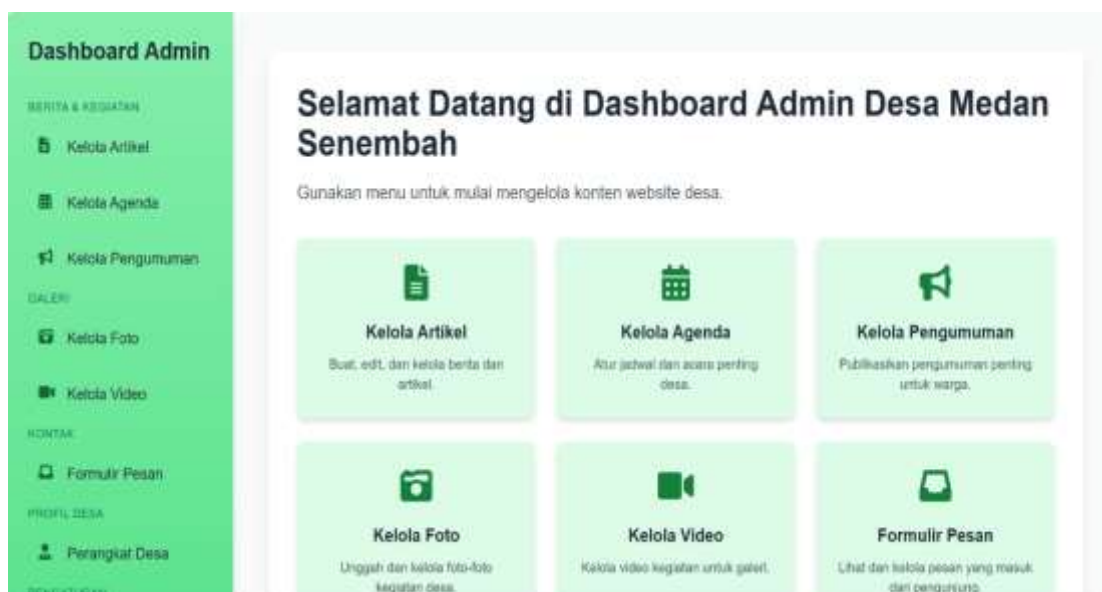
Dashboard Admin

BERITA & KEGIATAN

Kelola Artikel

Kelola Agenda

Kelola Pengumuman

GALERI

Kelola Foto

Kelola Video

KONTAK

Formulir Pesan

PROFIL DESA

Perangkat Desa

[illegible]

Selamat Datang di Dashboard Admin Desa Medan Senembah

Gunakan menu untuk mulai mengelola konten website desa.

Kelola Artikel

Buat, edit, dan kelola berita dan artikel.

Kelola Agenda

Atur jadwal dan acara penting desa.

Kelola Pengumuman

Publikasikan pengumuman penting untuk warga.

Kelola Foto

Unggah dan kelola foto-foto kegiatan desa.

Kelola Video

Kelola video kegiatan untuk galeri.

Formulir Pesan

Lihat dan kelola pesan yang masuk dari pengunjung.